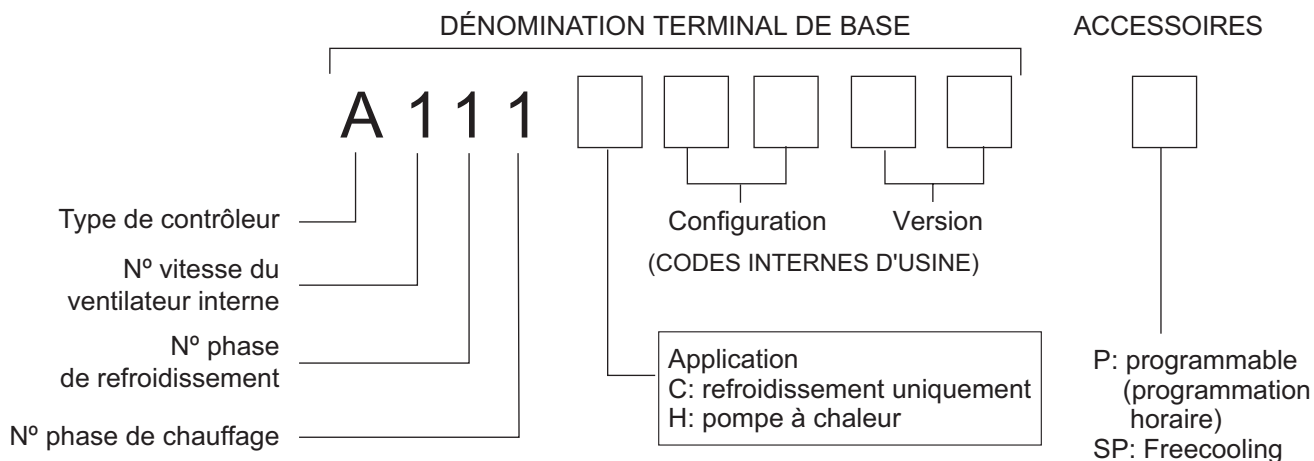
DÉNOMINATION TERMINAL DE BASE

ACCESSOIRES

A 1 1 1

Configuration

Version

(CODES INTERNES D'USINE)

Type de contrôleur

Nº vitesse du ventilateur interne

Nº phase de refroidissement

Nº phase de chauffage

Application
C: refroidissement uniquement
H: pompe à chaleur

P: programmable (programmation horaire)
SP: Freecooling